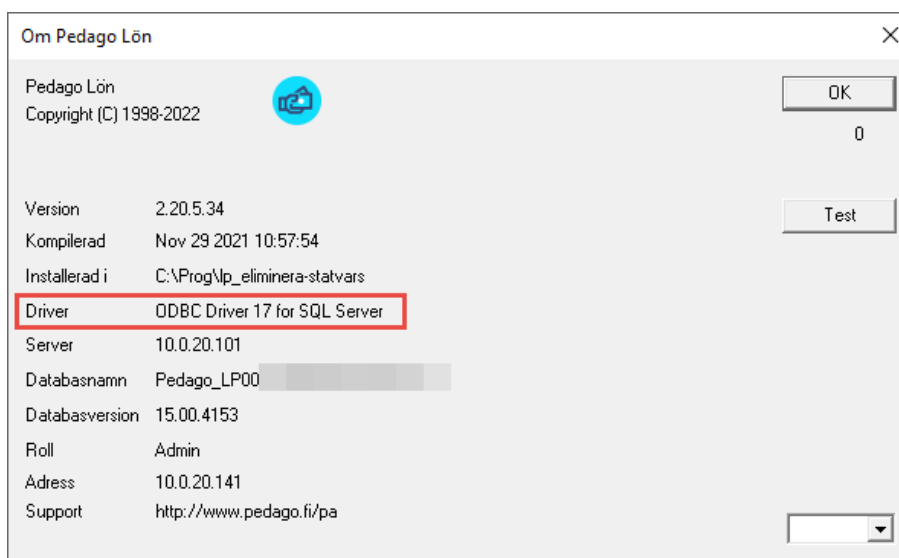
Om Pedago Lön

Pedago Lön
Copyright (C) 1998-2022

OK
0

Test

Version 2.20.5.34
Kompilerad Nov 29 2021 10:57:54
Installerad i C:\Prog\lp_eliminera-statvars
Driver ODBC Driver 17 for SQL Server
Server 10.0.20.101
Databasnamn Pedago_LP00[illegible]
Databasversion 15.00.4153
Roll Admin
Adress 10.0.20.141
Support http://www.pedago.fi/pa